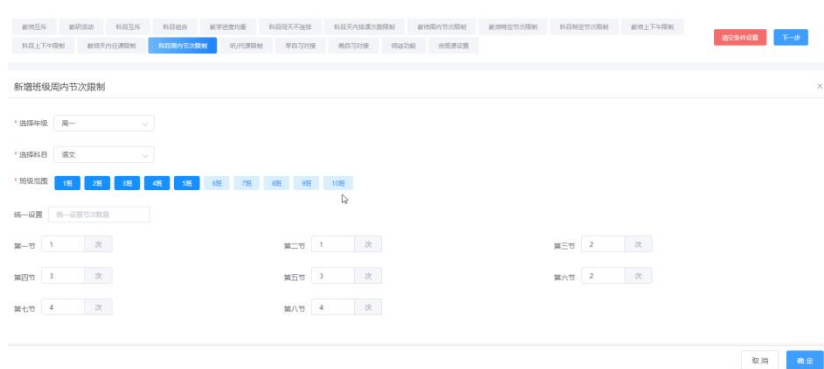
教师互斥 教研活动 科目互斥 科目组合 教学进度均衡 科目同天不连排 科目天内排课次数限制 教师周内节次限制 教师特定节次限制 科目特定节次限制 教师上下午限制 科目上下午限制 教师天内径课限制 科目周内节次限制 听/代课限制 早自习对接 晚自习对接 调设功能 合班课设置

清空条件设置 下一步

新增班级周内节次限制

* 选择年级 高一

* 选择科目 语文

* 班级范围 1班 2班 3班 4班 5班 6班 7班 8班 9班 10班

统一设置 统一设置节次数量

第一节 1 次 第二节 1 次 第三节 2 次

第四节 3 次 第五节 3 次 第六节 2 次

第七节 4 次 第八节 4 次

取消 确定